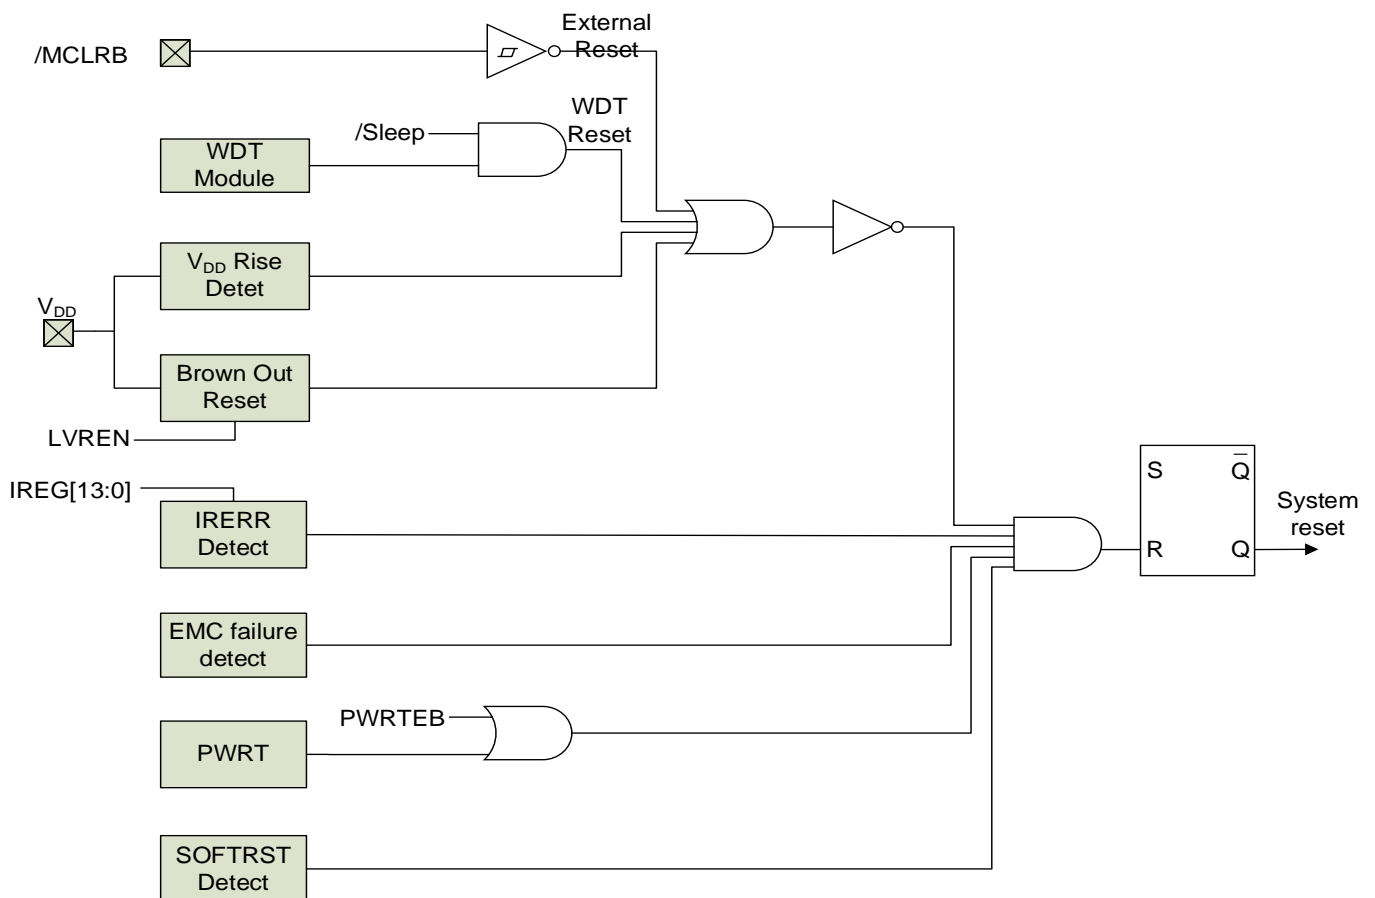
/MCLRB

External Reset

/Sleep

WDT Reset

WDT Module

$V_{DD}$ Rise Detet

$V_{DD}$

Brown Out Reset

LVREN

IREG[13:0]

IRERR Detect

S

$\overline{Q}$

System reset

R

Q

EMC failure detect

PWRTEB

PWRT

SOFTRST Detect